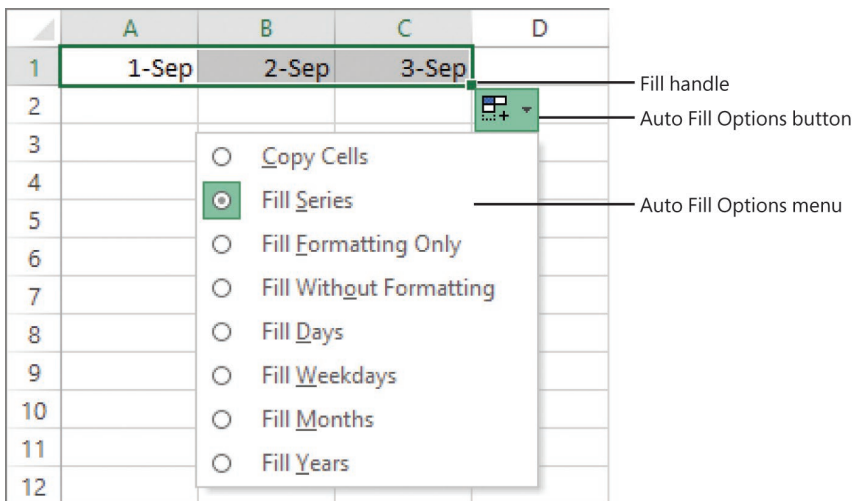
| | A | B | C | D |
|---|---|---|---|---|
| 1 | 1-Sep | 2-Sep | 3-Sep | |
| 2 | | | | |
| 3 | | | | |
| 4 | | | | |
| 5 | | | | |
| 6 | | | | |
| 7 | | | | |
| 8 | | | | |
| 9 | | | | |
| 10 | | | | |
| 11 | | | | |
| 12 | | | | |

Copy Cells
Fill Series
Fill Formatting Only
Fill Without Formatting
Fill Days
Fill Weekdays
Fill Months
Fill Years

Fill handle
Auto Fill Options button
Auto Fill Options menu